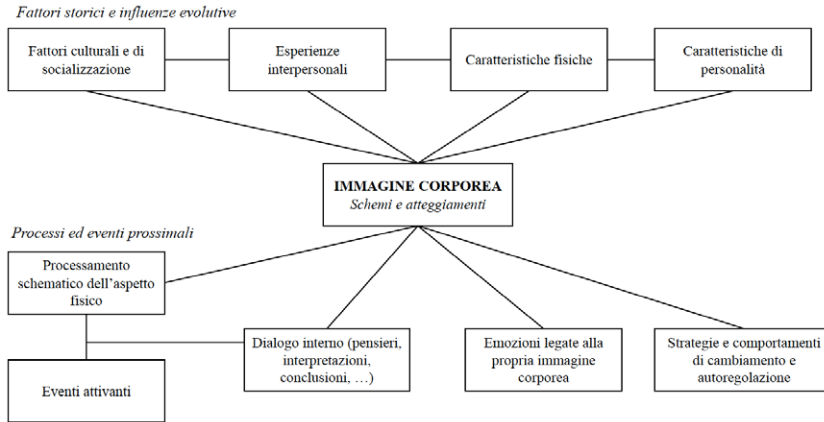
Fattori storici e influenze evolutive

Fattori culturali e di socializzazione

Esperienze interpersonali

Caratteristiche fisiche

Caratteristiche di personalità

IMMAGINE CORPOREA
Schemi e atteggiamenti

Processi ed eventi prossimali

Processamento schematico dell'aspetto fisico

Dialogo interno (pensieri, interpretazioni, conclusioni, …)

Emozioni legate alla propria immagine corporea

Strategie e comportamenti di cambiamento e autoregolazione

Eventi attivanti